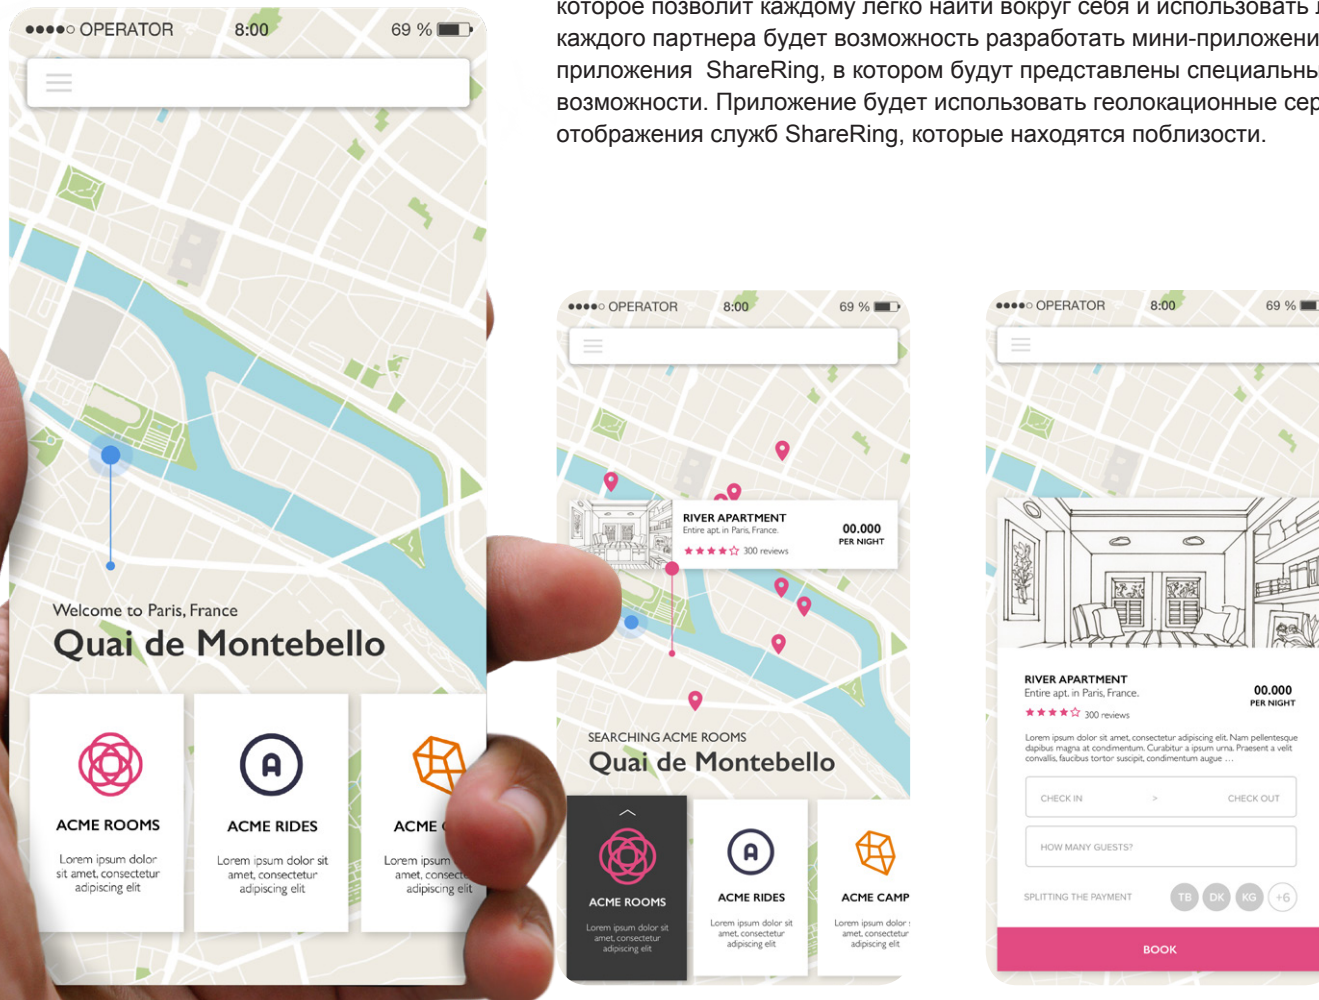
которое позволит каждому легко найти вокруг себя и использовать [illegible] каждого партнера будет возможность разработать мини-приложени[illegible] приложения ShareRing, в котором будут представлены специальны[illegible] возможности. Приложение будет использовать геолокационные сер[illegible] отображения служб ShareRing, которые находятся поблизости.

●●●●○ OPERATOR 8:00 69 %

Welcome to Paris, France
Quai de Montebello

ACME ROOMS
Lorem ipsum dolor sit amet, consectetur adipiscing elit

ACME RIDES
Lorem ipsum dolor sit amet, consectetur adipiscing elit

ACME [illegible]
Lorem ipsum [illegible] amet, consect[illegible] adipiscing elit

●●●●○ OPERATOR 8:00 69 %

RIVER APARTMENT
Entire apt. in Paris, France.
★★★★☆ 300 reviews
00.000
PER NIGHT

SEARCHING ACME ROOMS
Quai de Montebello

ACME ROOMS
Lorem ipsum dolor sit amet, consectetur adipiscing elit

ACME RIDES
Lorem ipsum dolor sit amet, consectetur adipiscing elit

ACME CAMP
Lorem ipsum dolor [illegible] amet, consectetur adipiscing elit

●●●●○ OPERATOR 8:00 69 %

RIVER APARTMENT
Entire apt. in Paris, France.
★★★★☆ 300 reviews
00.000
PER NIGHT

Lorem ipsum dolor sit amet, consectetur adipiscing elit. Nam pellentesque dapibus magna at condimentum. Curabitur a ipsum urna. Praesent a velit convallis, faucibus tortor suscipit, condimentum augue …

CHECK IN > CHECK OUT

HOW MANY GUESTS?

SPLITTING THE PAYMENT TB DK KG +6

BOOK